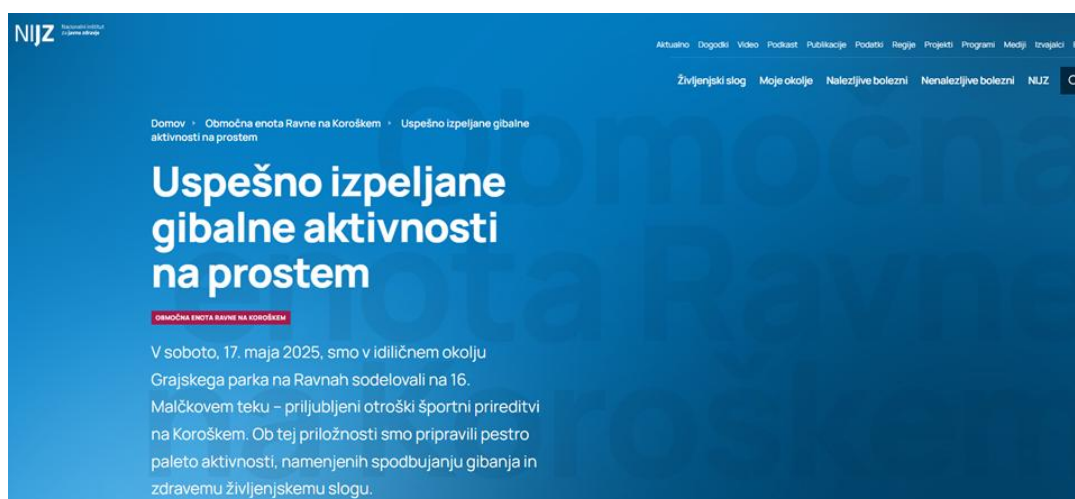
NIJZ Nacionalni inštitut za javno zdravje

Aktualno Dogodki Video Podkast Publikacije Podatki Regije Projekti Programi Mediji Izvajalci

Življenjski slog Moje okolje Nalezljive bolezni Nenalezljive bolezni NIJZ

Domov › Območna enota Ravne na Koroškem › Uspešno izpeljane gibalne aktivnosti na prostem

Uspešno izpeljane gibalne aktivnosti na prostem

OBMOČNA ENOTA RAVNE NA KOROŠKEM

V soboto, 17. maja 2025, smo v idiličnem okolju Grajskega parka na Ravnah sodelovali na 16. Malčkovem teku – priljubljeni otroški športni prireditvi na Koroškem. Ob tej priložnosti smo pripravili pestro paleto aktivnosti, namenjenih spodbujanju gibanja in zdravemu življenjskemu slogu.

Območna Enota Ravne na Koroškem